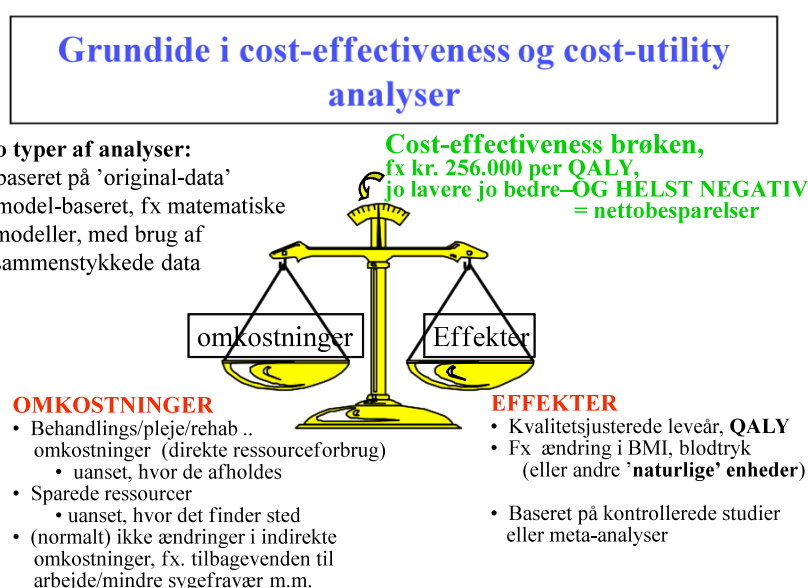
Grundide i cost-effectiveness og cost-utility analyser

o typer af analyser:
baseret på 'original-data'
model-baseret, fx matematiske modeller, med brug af sammenstykkede data

Cost-effectiveness brøken,
fx kr. 256.000 per QALY,
jo lavere jo bedre–OG HELST NEGATIV
= nettobesparelser

omkostninger

Effekter

OMKOSTNINGER
• Behandlings/pleje/rehab .. omkostninger (direkte ressourceforbrug)
  • uanset, hvor de afholdes
• Sparede ressourcer
  • uanset, hvor det finder sted
• (normalt) ikke ændringer i indirekte omkostninger, fx. tilbagevenden til arbejde/mindre sygefravær m.m.

EFFEKTER
• Kvalitetsjusterede leveår, QALY
• Fx ændring i BMI, blodtryk (eller andre 'naturlige' enheder)

• Baseret på kontrollerede studier eller meta-analyser